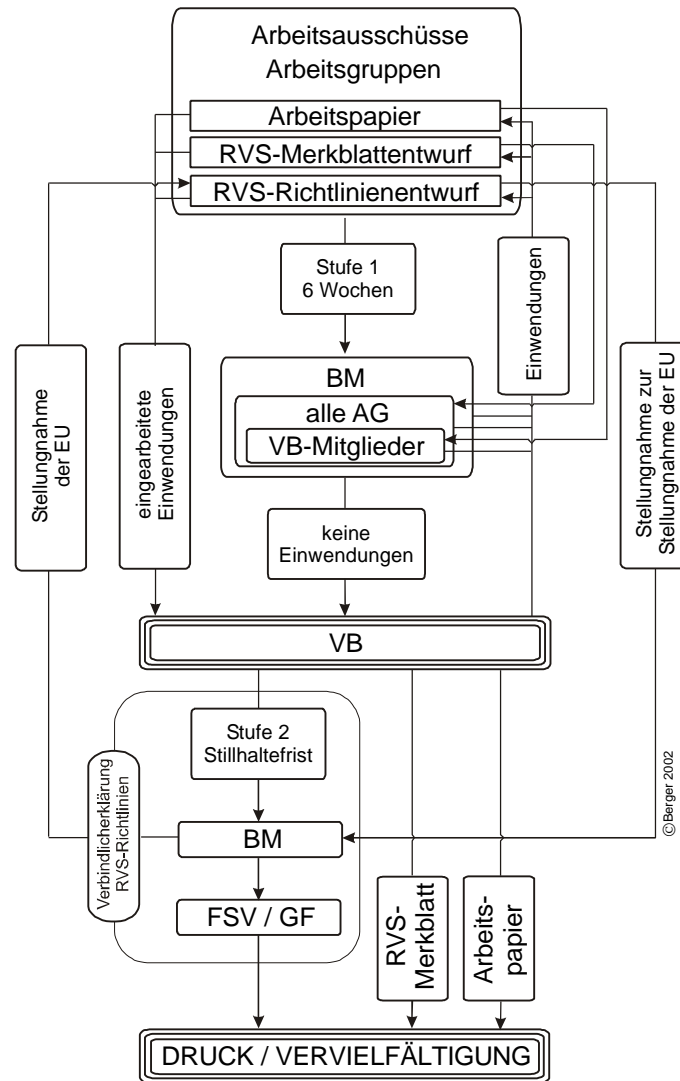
Arbeitsausschüsse
Arbeitsgruppen

Arbeitspapier

RVS-Merkblattentwurf

RVS-Richtlinienentwurf

Stufe 1
6 Wochen

Einwendungen

Stellungnahme der EU

eingearbeitete Einwendungen

BM

alle AG

VB-Mitglieder

Stellungnahme zur Stellungnahme der EU

keine Einwendungen

VB

Stufe 2
Stillhaltefrist

Verbindlicherklärung RVS-Richtlinien

BM

FSV / GF

RVS-Merkblatt

Arbeitspapier

©Berger 2002

DRUCK / VERVIELFÄLTIGUNG